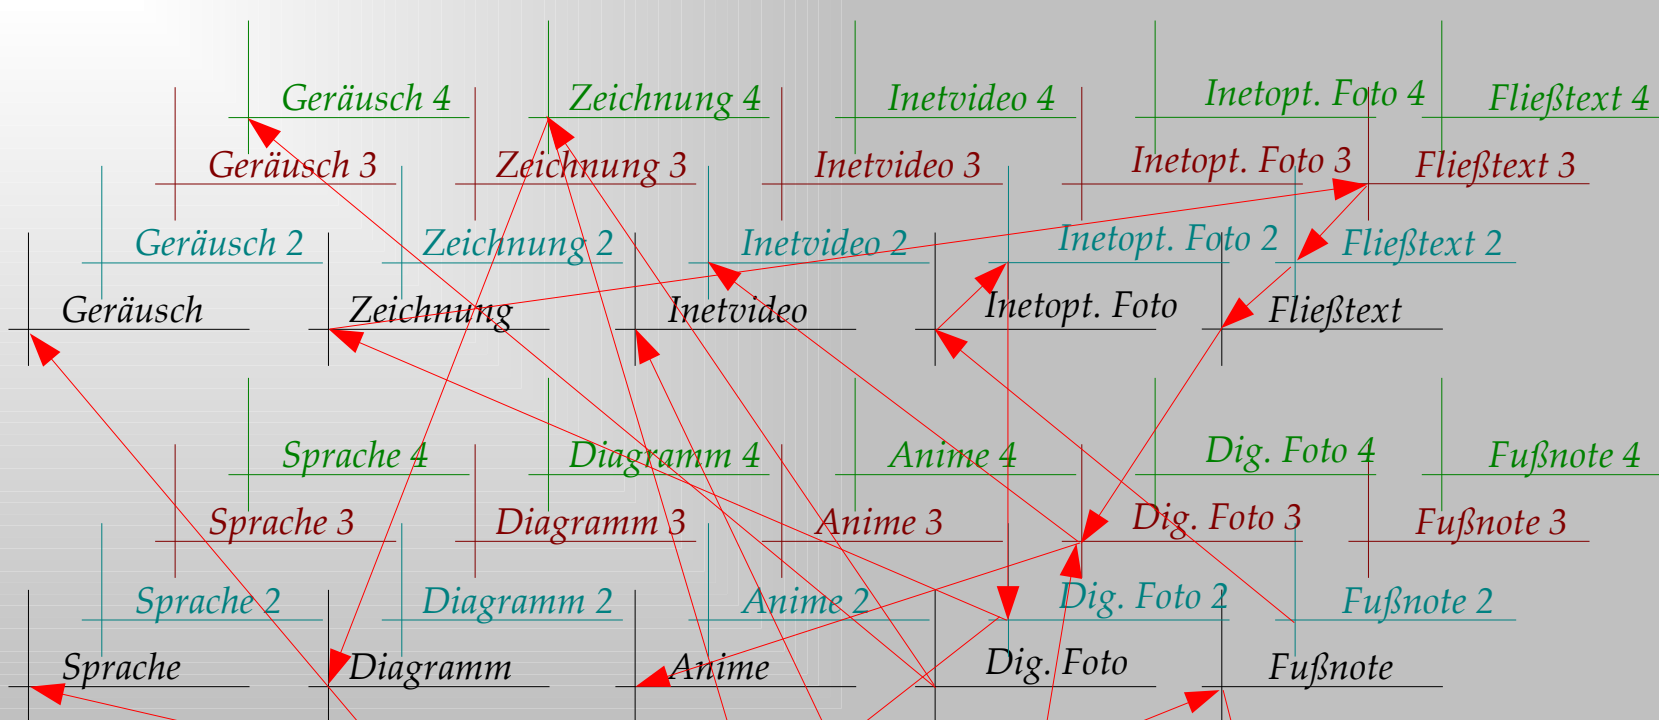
Geräusch 4
Zeichnung 4
Inetvideo 4
Inetopt. Foto 4
Fließtext 4
Geräusch 3
Zeichnung 3
Inetvideo 3
Inetopt. Foto 3
Fließtext 3
Geräusch 2
Zeichnung 2
Inetvideo 2
Inetopt. Foto 2
Fließtext 2
Geräusch
Zeichnung
Inetvideo
Inetopt. Foto
Fließtext
Sprache 4
Diagramm 4
Anime 4
Dig. Foto 4
Fußnote 4
Sprache 3
Diagramm 3
Anime 3
Dig. Foto 3
Fußnote 3
Sprache 2
Diagramm 2
Anime 2
Dig. Foto 2
Fußnote 2
Sprache
Diagramm
Anime
Dig. Foto
Fußnote